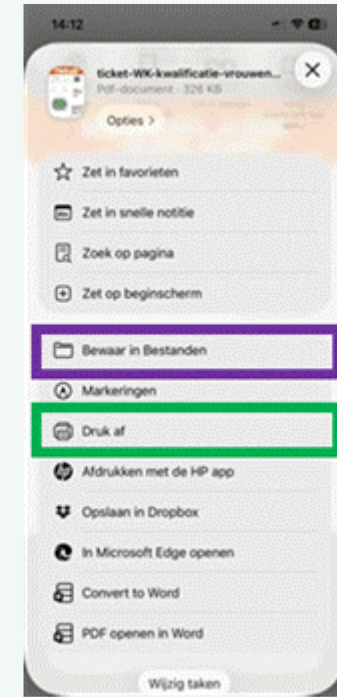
14:12

ticket-WK-kwalificatie-vrouwen...
Pdf-document · 326 KB

Opties >

Zet in favorieten

Zet in snelle notitie

Zoek op pagina

Zet op beginscherm

Bewaar in Bestanden

Markeringen

Druk af

Afdrukken met de HP app

Opslaan in Dropbox

In Microsoft Edge openen

Convert to Word

PDF openen in Word

Wijzig taken